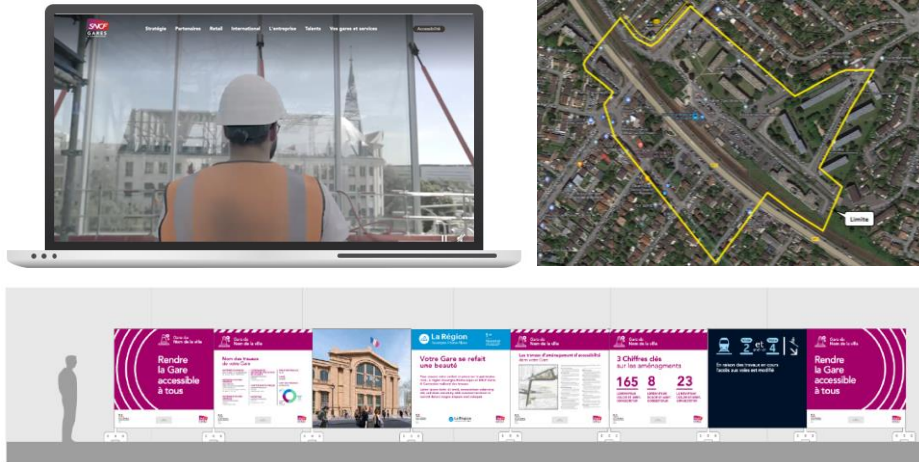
SNCF GARES

Stratégie Partenaires Retail International L'entreprise Talents Vos gares et services Accessibilité

Limite

Gare de Nom de la ville

Rendre la Gare accessible à tous

Gare de Nom de la ville

Nom des travaux de votre Gare

La Région

Votre Gare se refait une beauté

Gare de Nom de la ville

Les travaux d'aménagement d'accessibilité

Gare de Nom de la ville

3 Chiffres dés sur les aménagements

165 8 23

2 et 3

En raison des travaux en cours l'accès aux voies est modifié

Gare de Nom de la ville

Rendre la Gare accessible à tous